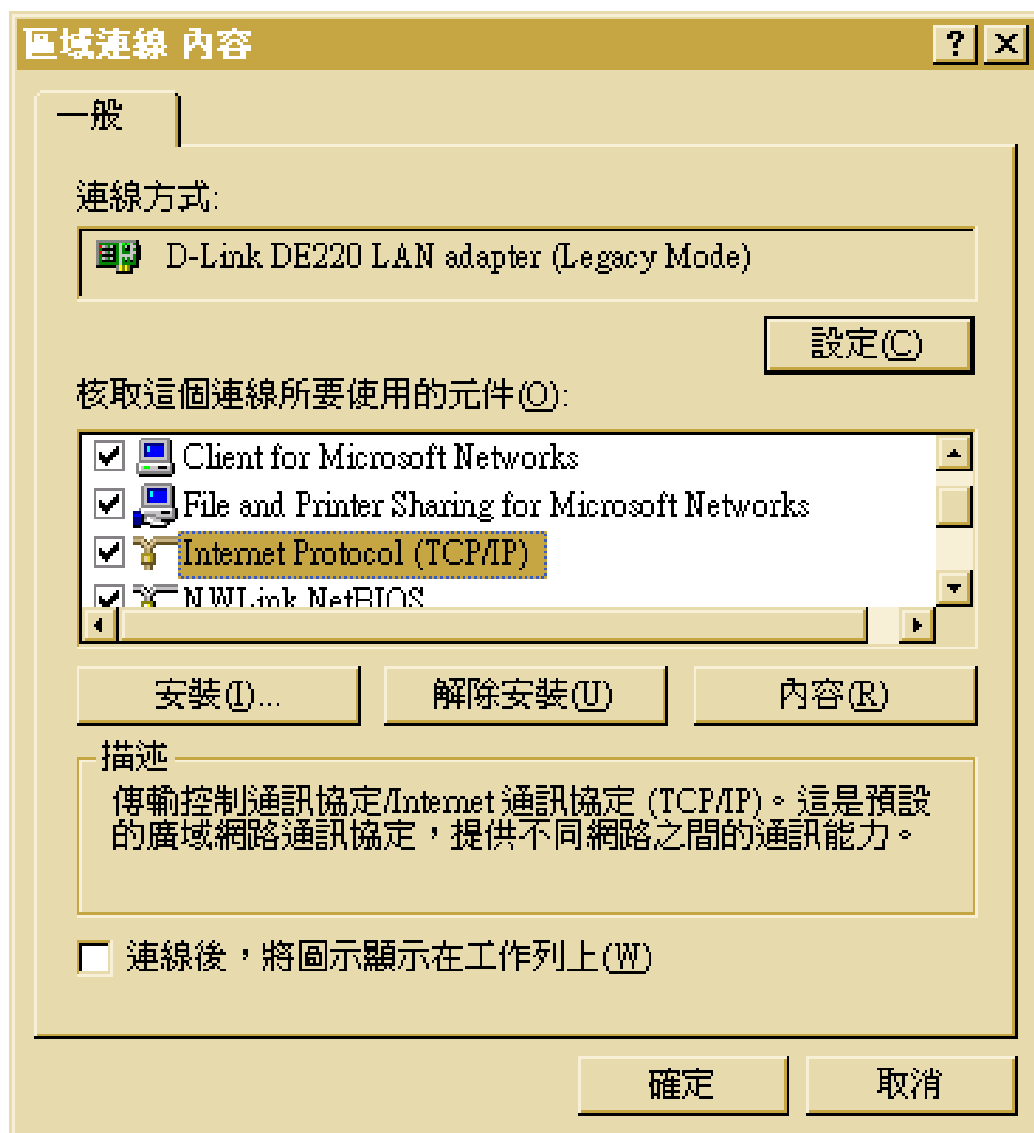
區域連線 內容

?

一般

連線方式:

D-Link DE220 LAN adapter (Legacy Mode)

設定(C)

核取這個連線所要使用的元件(O):

Client for Microsoft Networks

File and Printer Sharing for Microsoft Networks

Internet Protocol (TCP/IP)

NWLink NetBIOS

安裝(I)...

解除安裝(U)

內容(R)

描述

傳輸控制通訊協定/Internet 通訊協定 (TCP/IP)。這是預設的廣域網路通訊協定，提供不同網路之間的通訊能力。

連線後，將圖示顯示在工作列上(W)

確定

取消